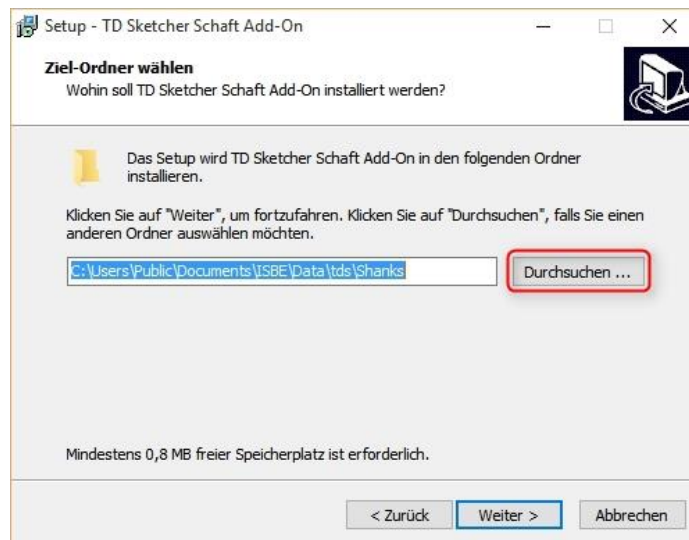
Setup - TD Sketcher Schaft Add-On

Ziel-Ordner wählen
Wohin soll TD Sketcher Schaft Add-On installiert werden?

Das Setup wird TD Sketcher Schaft Add-On in den folgenden Ordner installieren.

Klicken Sie auf "Weiter", um fortzufahren. Klicken Sie auf "Durchsuchen", falls Sie einen anderen Ordner auswählen möchten.

C:\Users\Public\Documents\ISBE\Data\tds\Shanks

Durchsuchen ...

Mindestens 0,8 MB freier Speicherplatz ist erforderlich.

< Zurück
Weiter >
Abbrechen